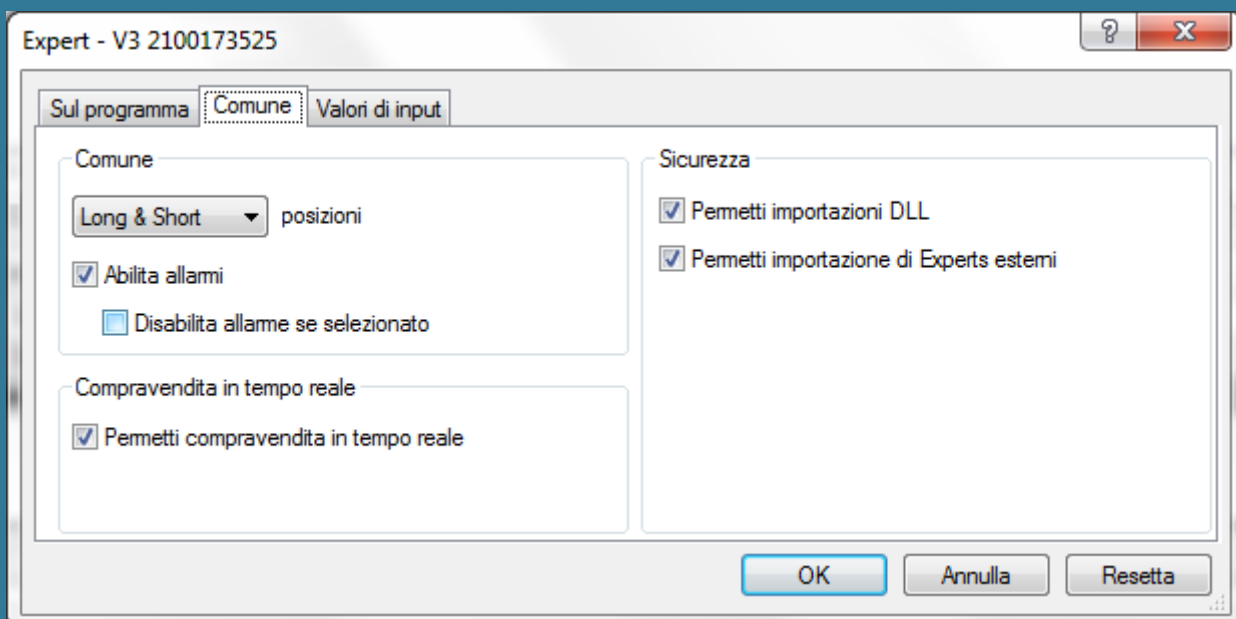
Expert - V3 2100173525

?

X

Sul programma

Comune

Valori di input

Comune

Long & Short

posizioni

Abilita allarmi

Disabilita allarme se selezionato

Compravendita in tempo reale

Permetti compravendita in tempo reale

Sicurezza

Permetti importazioni DLL

Permetti importazione di Experts esterni

OK

Annulla

Resetta